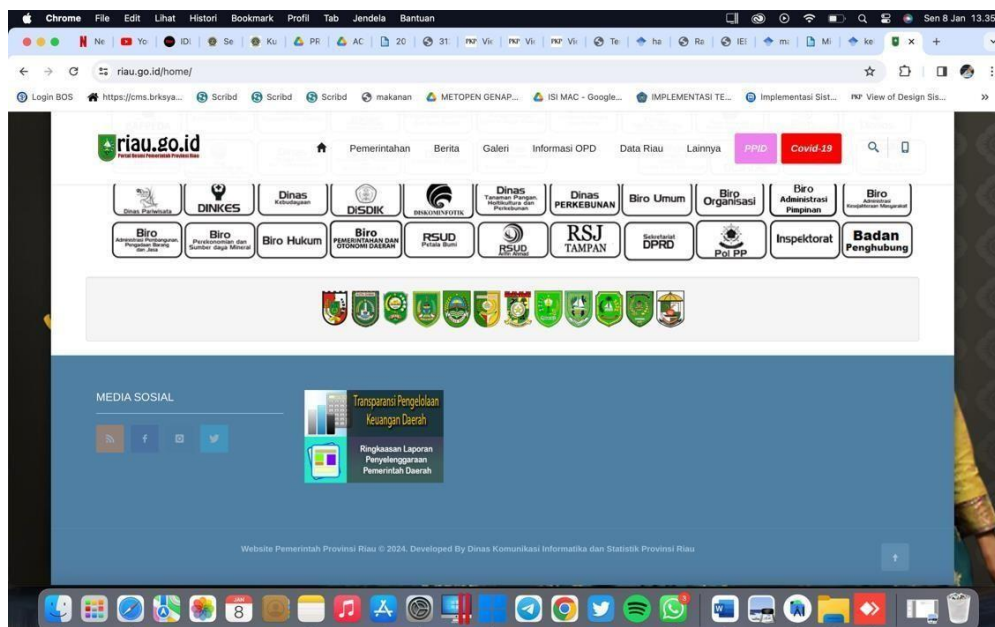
Chrome File Edit Lihat Histori Bookmark Profil Tab Jendela Bantuan Sen 8 Jan 13.35

Ne | Yo | IDI | Se | Ku | PR | AC | 20 | 31 | Vi | Vi | Vi | Te | ha | Ro | IEI | m | Mi | ke | × +

riau.go.id/home/

Login BOS https://cms.brksya... Scribd Scribd Scribd makanan METOPEN GENAP... ISI MAC - Google... IMPLEMENTASI TE... Implementasi Sist... View of Design Sis... »

riau.go.id
Portal Resmi Pemerintah Provinsi Riau

Pemerintahan Berita Galeri Informasi OPD Data Riau Lainnya PPID Covid-19

Dinas Pariwisata | DINKES | Dinas Kebudayaan | DISDIK | DISKOMINFOTIK | Dinas Tanaman Pangan, Hortikultura dan Perkebunan | Dinas PERKEBUNAN | Biro Umum | Biro Organisasi | Biro Administrasi Pimpinan | Biro Administrasi Kesejahteraan Masyarakat

Biro Administrasi Pembangunan, Pengadaan Barang dan Jasa | Biro Perekonomian dan Sumber daya Mineral | Biro Hukum | Biro PEMERINTAHAN DAN OTONOMI DAERAH | RSUD Petala Bumi | RSUD Arifin Achmad | RSJ TAMPAN | Sekretariat DPRD | Pol PP | Inspektorat | Badan Penghubung

MEDIA SOSIAL

Transparansi Pengelolaan Keuangan Daerah

Ringkasan Laporan Penyelenggaraan Pemerintah Daerah

Website Pemerintah Provinsi Riau © 2024. Developed By Dinas Komunikasi Informatika dan Statistik Provinsi Riau

JAN 8